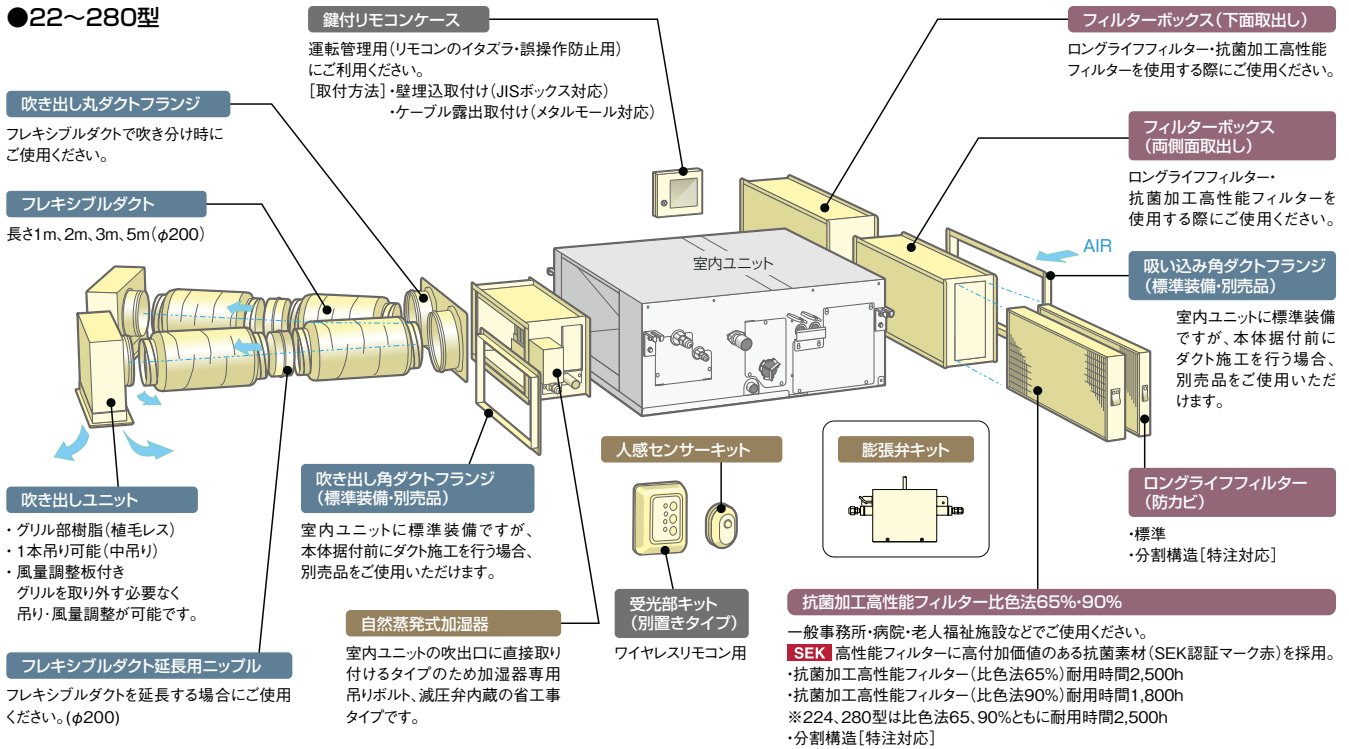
●22～280型

鍵付リモコンケース
運転管理用（リモコンのイタズラ・誤操作防止用）にご利用ください。
［取付方法］・壁埋込取付け（JISボックス対応）
・ケーブル露出取付け（メタルモール対応）

フィルターボックス（下面取出し）
ロングライフフィルター・抗菌加工高性能フィルターを使用する際にご使用ください。

吹き出し丸ダクトフランジ
フレキシブルダクトで吹き分け時にご使用ください。

フィルターボックス（両側面取出し）
ロングライフフィルター・抗菌加工高性能フィルターを使用する際にご使用ください。

フレキシブルダクト
長さ1m、2m、3m、5m（$\phi$200）

室内ユニット

AIR

吸い込み角ダクトフランジ（標準装備・別売品）
室内ユニットに標準装備ですが、本体据付前にダクト施工を行う場合、別売品をご使用いただけます。

人感センサーキット

膨張弁キット

ロングライフフィルター（防カビ）
・標準
・分割構造［特注対応］

吹き出しユニット
・グリル部樹脂（植毛レス）
・1本吊り可能（中吊り）
・風量調整板付き
グリルを取り外す必要なく吊り・風量調整が可能です。

吹き出し角ダクトフランジ（標準装備・別売品）
室内ユニットに標準装備ですが、本体据付前にダクト施工を行う場合、別売品をご使用いただけます。

受光部キット（別置きタイプ）
ワイヤレスリモコン用

抗菌加工高性能フィルター比色法65%・90%
一般事務所・病院・老人福祉施設などでご使用ください。
SEK 高性能フィルターに高付加価値のある抗菌素材（SEK認証マーク赤）を採用。
・抗菌加工高性能フィルター（比色法65%）耐用時間2,500h
・抗菌加工高性能フィルター（比色法90%）耐用時間1,800h
※224、280型は比色法65、90%ともに耐用時間2,500h
・分割構造［特注対応］

自然蒸発式加湿器
室内ユニットの吹出口に直接取り付けるタイプのため加湿器専用吊りボルト、減圧弁内蔵の省工事タイプです。

フレキシブルダクト延長用ニップル
フレキシブルダクトを延長する場合にご使用ください。（$\phi$200）